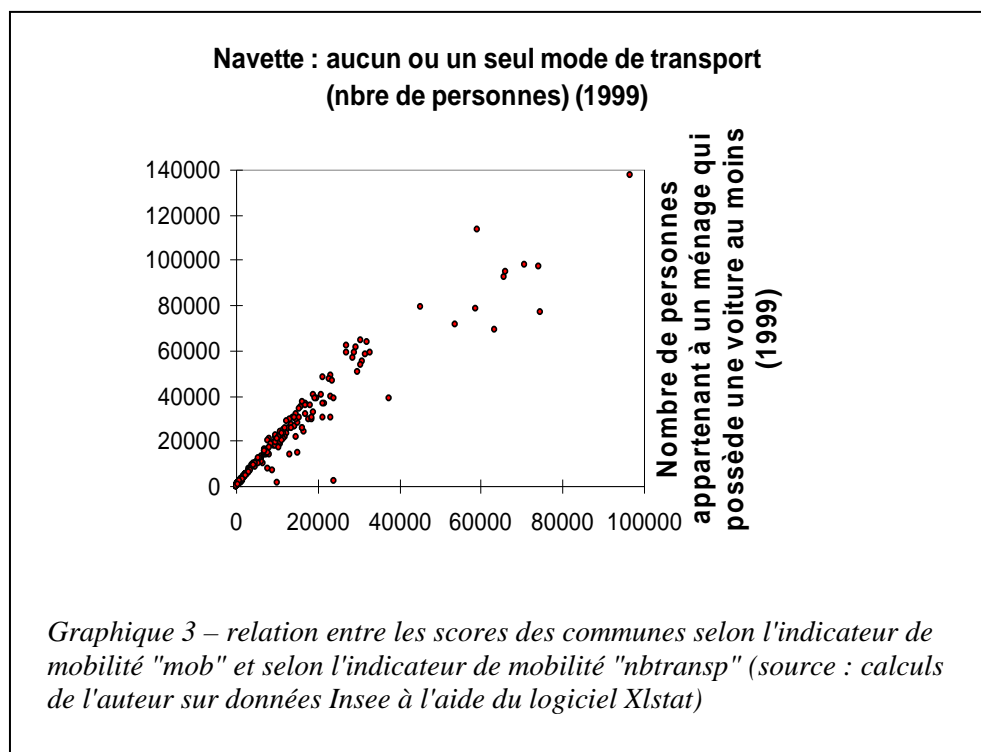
Navette : aucun ou un seul mode de transport (nbre de personnes) (1999)

140000
120000
100000
80000
60000
40000
20000
0

0 20000 40000 60000 80000 100000

Nombre de personnes appartenant à un ménage qui possède une voiture au moins (1999)

Graphique 3 – relation entre les scores des communes selon l'indicateur de mobilité "mob" et selon l'indicateur de mobilité "nbtransp" (source : calculs de l'auteur sur données Insee à l'aide du logiciel Xlstat)